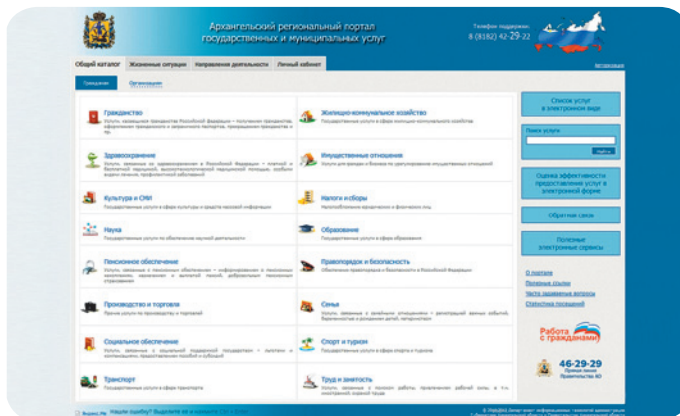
Архангельский региональный портал государственных и муниципальных услуг

Телефон поддержки:
8 (8182) 42-29-22

Общий каталог | Жизненные ситуации | Направления деятельности | Личный кабинет

Авторизация

Гражданам | Организациям

Гражданство
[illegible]

Жилищно-коммунальное хозяйство
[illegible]

Здравоохранение
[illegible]

Имущественные отношения
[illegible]

Культура и СМИ
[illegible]

Налоги и сборы
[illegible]

Наука
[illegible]

Образование
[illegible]

Пенсионное обеспечение
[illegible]

Правопорядок и безопасность
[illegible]

Производство и торговля
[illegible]

Семья
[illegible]

Социальное обеспечение
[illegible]

Спорт и туризм
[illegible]

Транспорт
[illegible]

Труд и занятость
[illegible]

Список услуг в электронном виде

Поиск услуги

Найти

Оценка эффективности предоставления услуг в электронной форме

Обратная связь

Полезные электронные сервисы

О портале
Полезные ссылки
Часто задаваемые вопросы
Статистика посещений

Работа с гражданами

46-29-29
Прямая линия Правительства АО

Нашли ошибку? Выделите её и нажмите Ctrl + Enter

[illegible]